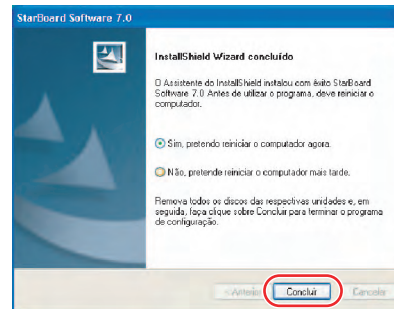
StarBoard Software 7.0

InstallShield Wizard concluído

O Assistente do InstallShield instalou com êxito StarBoard Software 7.0. Antes de utilizar o programa, deve reiniciar o computador.

Sim, pretendo reiniciar o computador agora.

Não, pretendo reiniciar o computador mais tarde.

Remova todos os discos das respectivas unidades e, em seguida, faça clique sobre Concluir para terminar o programa de configuração.

< Anterior Concluir Cancelar